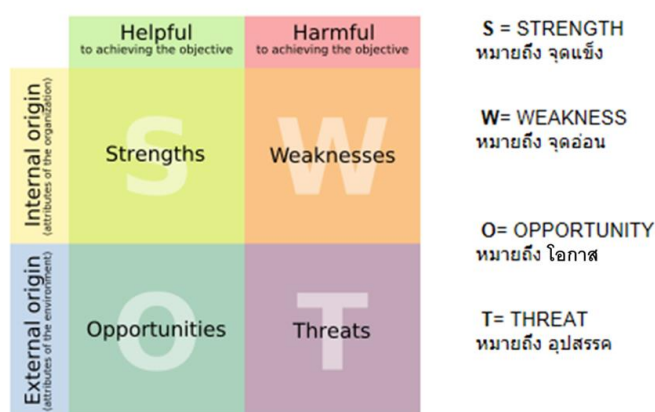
Helpful
to achieving the objective

Harmful
to achieving the objective

Internal origin
(attributes of the organization)

S
Strengths

W
Weaknesses

External origin
(attributes of the environment)

O
Opportunities

T
Threats

S = STRENGTH
หมายถึง จุดแข็ง

W= WEAKNESS
หมายถึง จุดอ่อน

O= OPPORTUNITY
หมายถึง โอกาส

T= THREAT
หมายถึง อุปสรรค